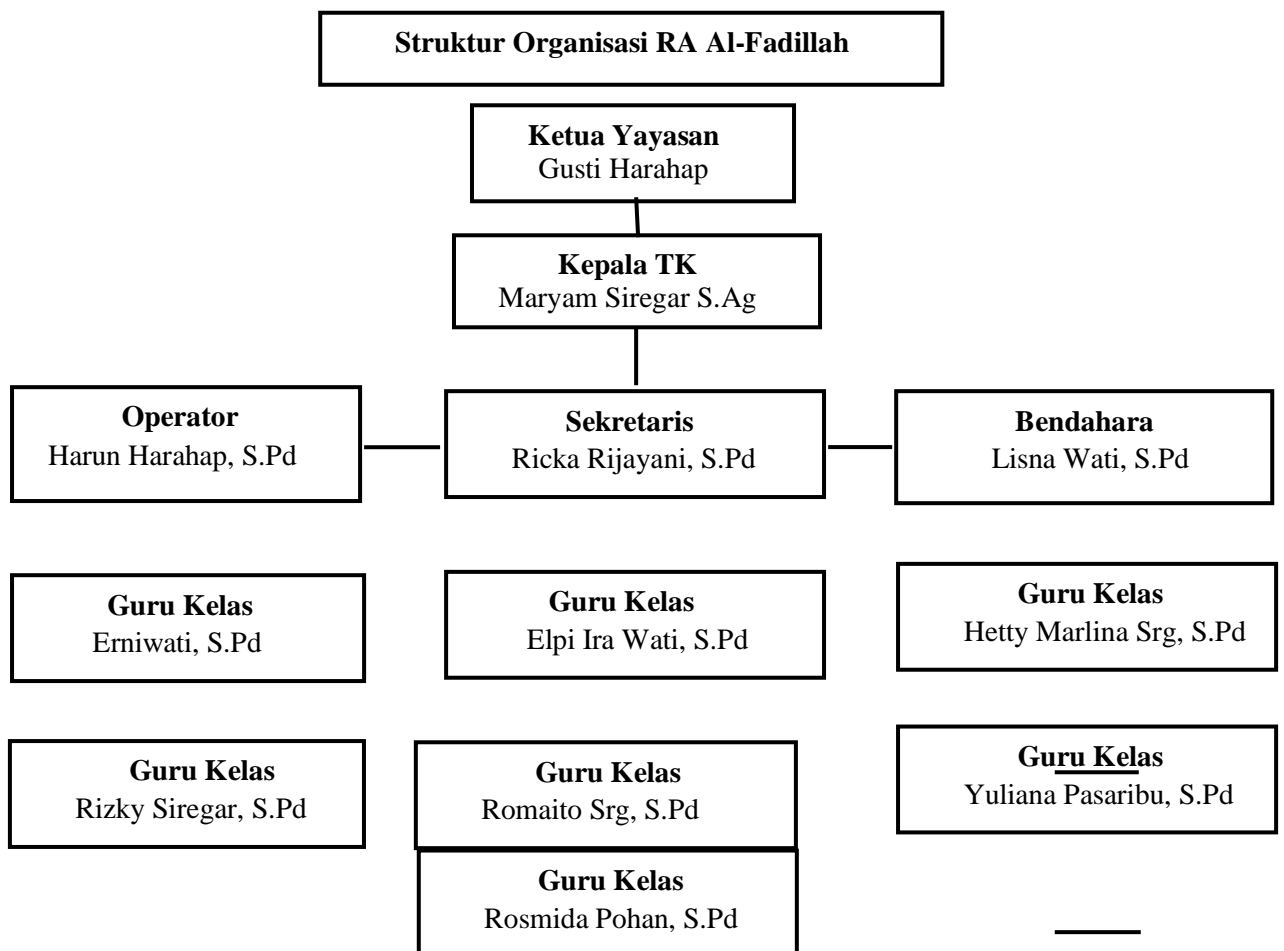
Struktur Organisasi RA Al-Fadillah

Ketua Yayasan
Gusti Harahap

Kepala TK
Maryam Siregar S.Ag

Operator
Harun Harahap, S.Pd

Sekretaris
Ricka Rijayani, S.Pd

Bendahara
Lisna Wati, S.Pd

Guru Kelas
Erniwati, S.Pd

Guru Kelas
Elpi Ira Wati, S.Pd

Guru Kelas
Hetty Marlina Srg, S.Pd

Guru Kelas
Rizky Siregar, S.Pd

Guru Kelas
Romaito Srg, S.Pd

Guru Kelas
Yuliana Pasaribu, S.Pd

Guru Kelas
Rosmida Pohan, S.Pd